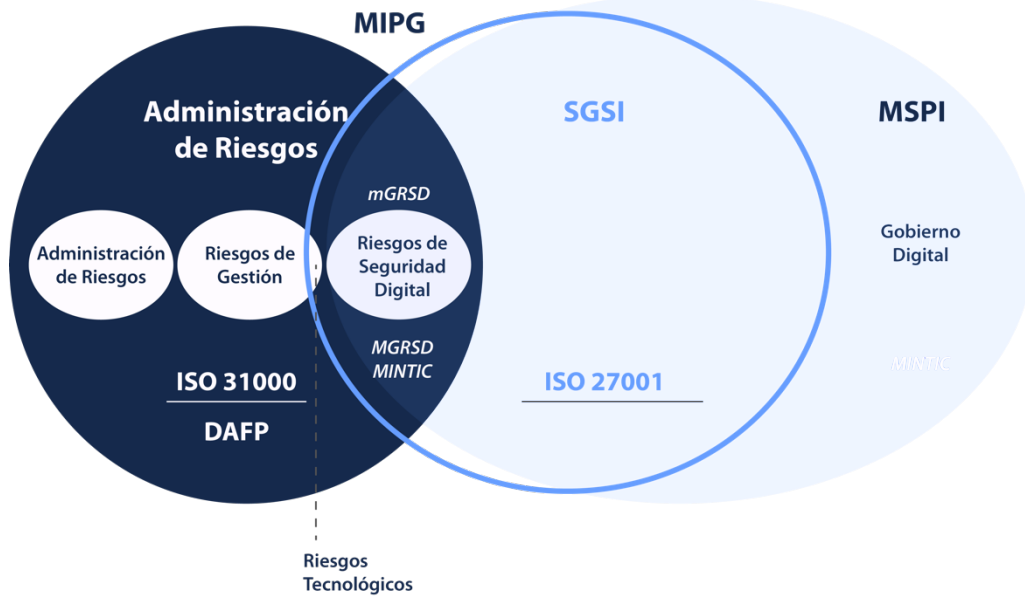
MIPG

Administración de Riesgos

SGSI

MSPI

mGRSD

Administración de Riesgos

Riesgos de Gestión

Riesgos de Seguridad Digital

Gobierno Digital

MGRSD MINTIC

MINTIC

ISO 31000

DAFP

ISO 27001

Riesgos Tecnológicos